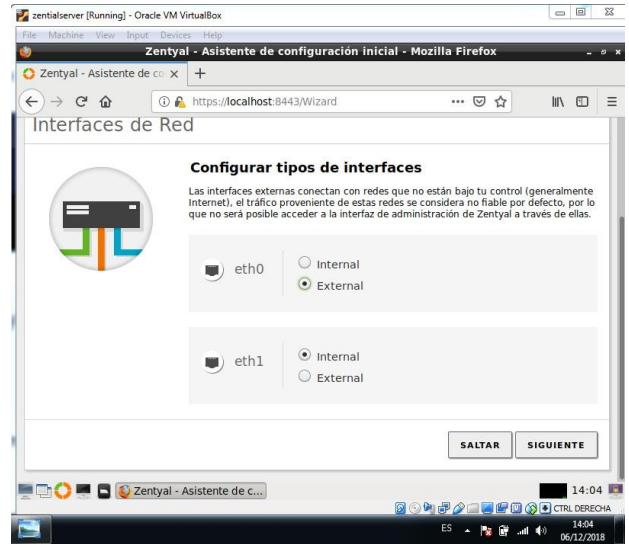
zentialserver [Running] - Oracle VM VirtualBox

File Machine View Input Devices Help

Zentyal - Asistente de configuración inicial - Mozilla Firefox

Zentyal - Asistente de co ×

https://localhost:8443/Wizard

Interfaces de Red

Configurar tipos de interfaces

Las interfaces externas conectan con redes que no están bajo tu control (generalmente Internet), el tráfico proveniente de estas redes se considera no fiable por defecto, por lo que no será posible acceder a la interfaz de administración de Zentyal a través de ellas.

eth0

Internal

External

eth1

Internal

External

SALTAR

SIGUIENTE

Zentyal - Asistente de c...

14:04

CTRL DERECHA

ES

14:04

06/12/2018